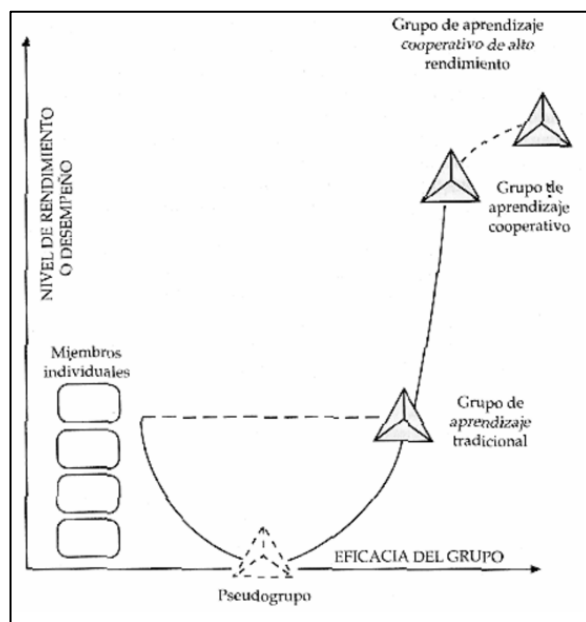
NIVEL DE RENDIMIENTO O DESEMPEÑO

Grupo de aprendizaje cooperativo de alto rendimiento

Grupo de aprendizaje cooperativo

Miembros individuales

Grupo de aprendizaje tradicional

EFICACIA DEL GRUPO

Pseudogrupo